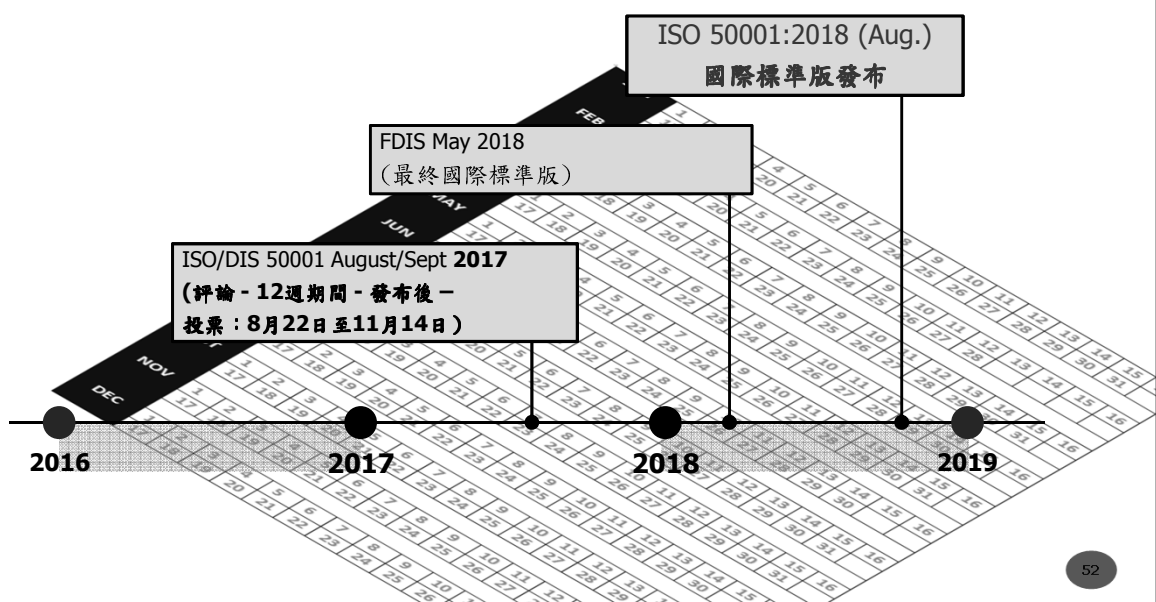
ISO 50001:2018 (Aug.)
國際標準版發布

FDIS May 2018
(最終國際標準版)

ISO/DIS 50001 August/Sept **2017**
(評論 - 12週期間 - 發布後 –
投票:8月22日至11月14日)

FEB
MAY
JUN
NOV
DEC

2016
2017
2018
2019

52